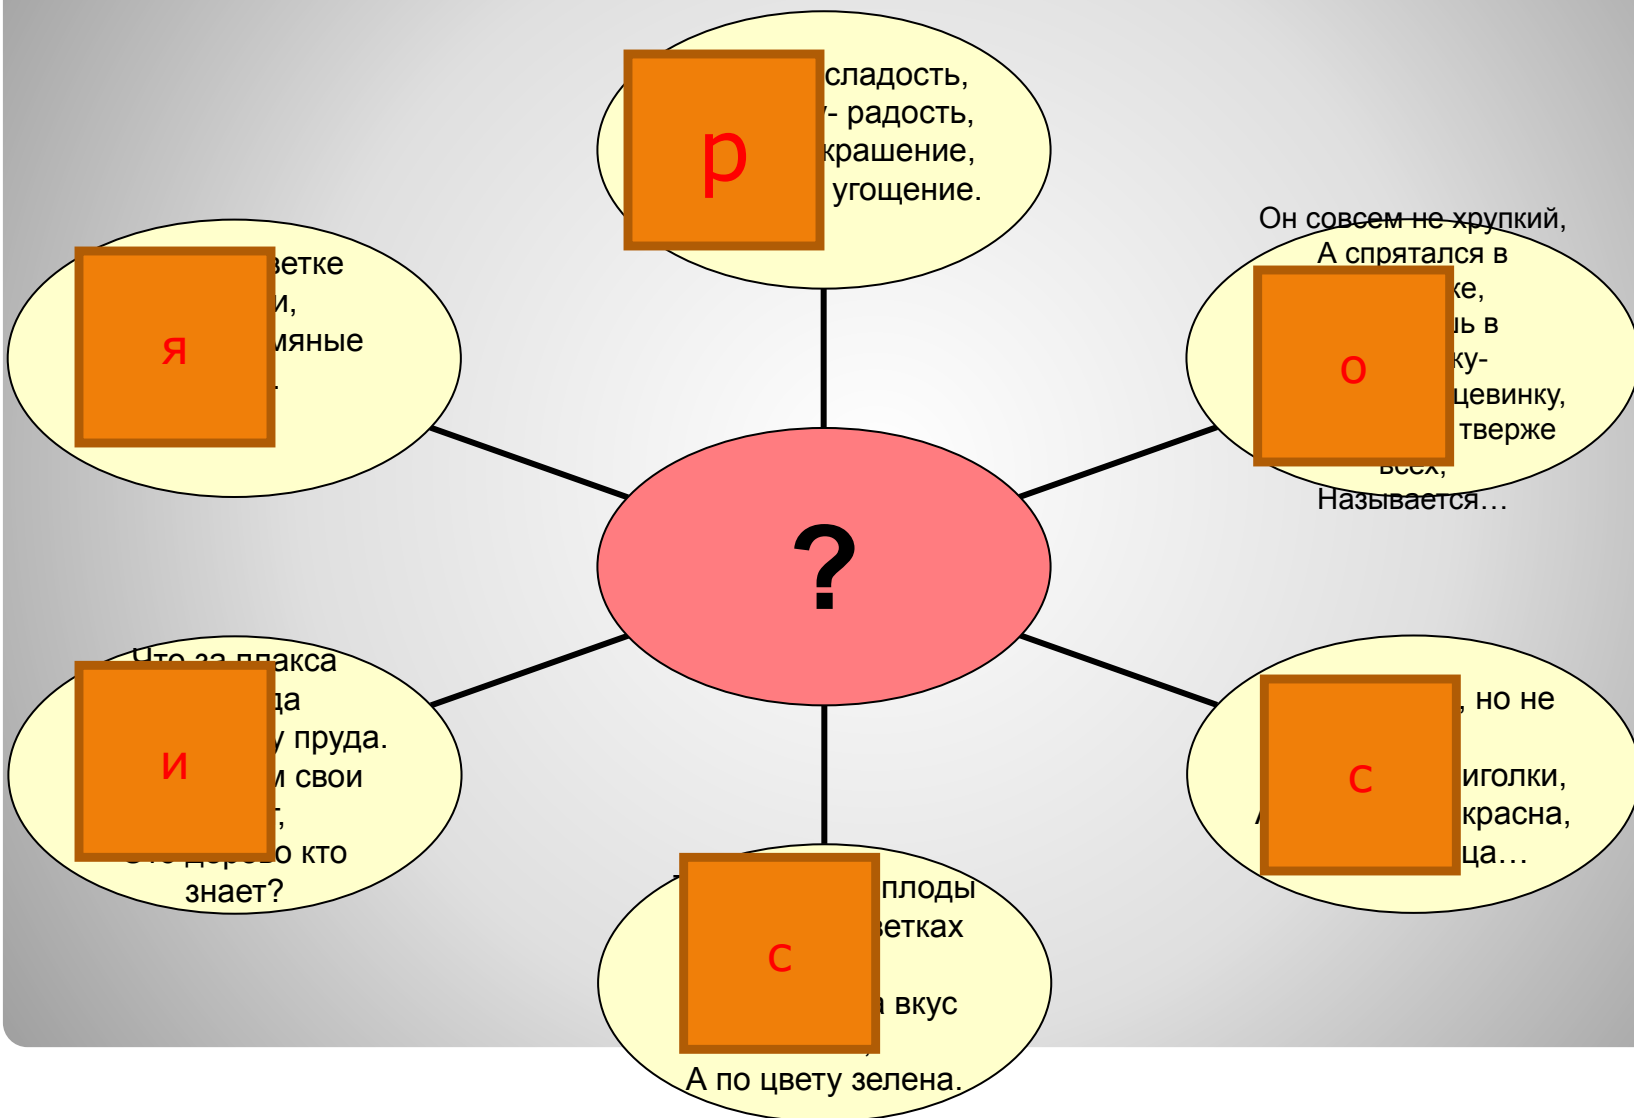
р
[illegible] сладость,
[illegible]- радость,
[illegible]крашение,
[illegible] угощение.

Он совсем не хрупкий,
А спрятался в
о
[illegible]ке,
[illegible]ль в
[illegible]ку-
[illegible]цевинку,
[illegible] тверже
всех,
Называется…

я
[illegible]ветке
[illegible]и,
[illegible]мяные
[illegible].

?

Что за плакса
и
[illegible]да
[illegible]у пруда.
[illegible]и свои
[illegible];
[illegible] кто
знает?

с
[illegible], но не
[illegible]иголки,
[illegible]красна,
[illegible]ца…

с
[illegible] плоды
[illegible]етках
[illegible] вкус
А по цвету зелена.